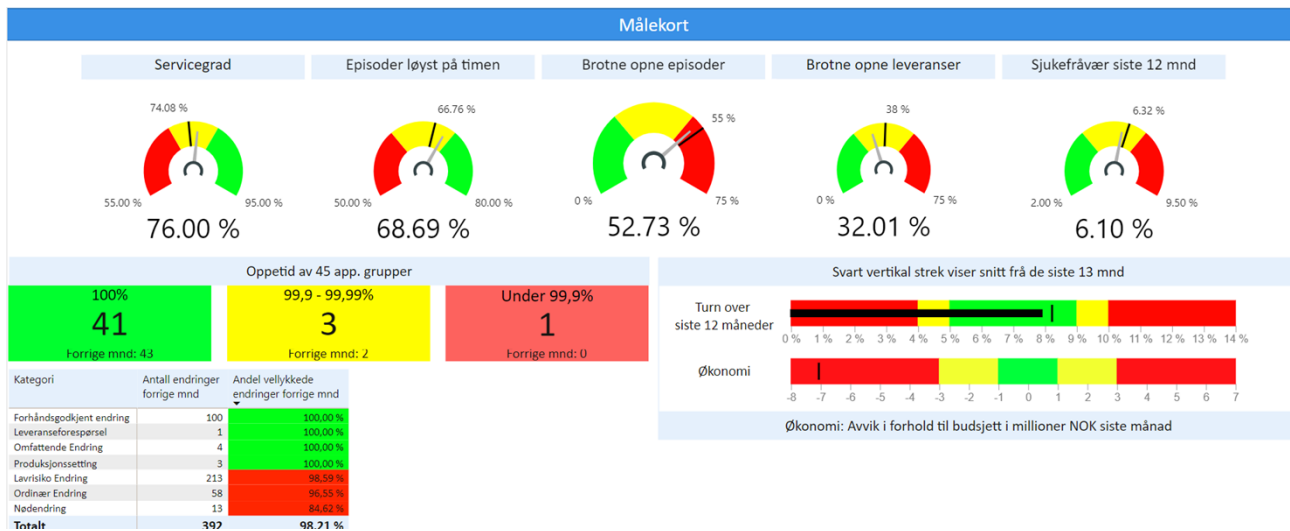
Målekort

Servicegrad

74.08 %

55.00 %

95.00 %

76.00 %

Episoder løyst på timen

66.76 %

50.00 %

80.00 %

68.69 %

Brotne opne episoder

55 %

0 %

75 %

52.73 %

Brotne opne leveranser

38 %

0 %

75 %

32.01 %

Sjukefråvær siste 12 mnd

6.32 %

2.00 %

9.50 %

6.10 %

Oppetid av 45 app. grupper

| 100% | 99,9 - 99,99% | Under 99,9% |
|---|---|---|
| 41 | 3 | 1 |
| Forrige mnd: 43 | Forrige mnd: 2 | Forrige mnd: 0 |

| Kategori | Antall endringer forrige mnd | Andel vellykkede endringer forrige mnd |
|---|---|---|
| Forhåndsgodkjent endring | 100 | 100,00 % |
| Leveranseforespørsel | 1 | 100,00 % |
| Omfattende Endring | 4 | 100,00 % |
| Produksjonssetting | 3 | 100,00 % |
| Lavrisiko Endring | 213 | 98,59 % |
| Ordinær Endring | 58 | 96,55 % |
| Nødendring | 13 | 84,62 % |
| Totalt | 392 | 98,21 % |

Svart vertikal strek viser snitt frå de siste 13 mnd

Turn over siste 12 måneder

0 % 1 % 2 % 3 % 4 % 5 % 6 % 7 % 8 % 9 % 10 % 11 % 12 % 13 % 14 %

Økonomi

-8 -7 -6 -5 -4 -3 -2 -1 0 1 2 3 4 5 6 7

Økonomi: Avvik i forhold til budsjett i millioner NOK siste månad